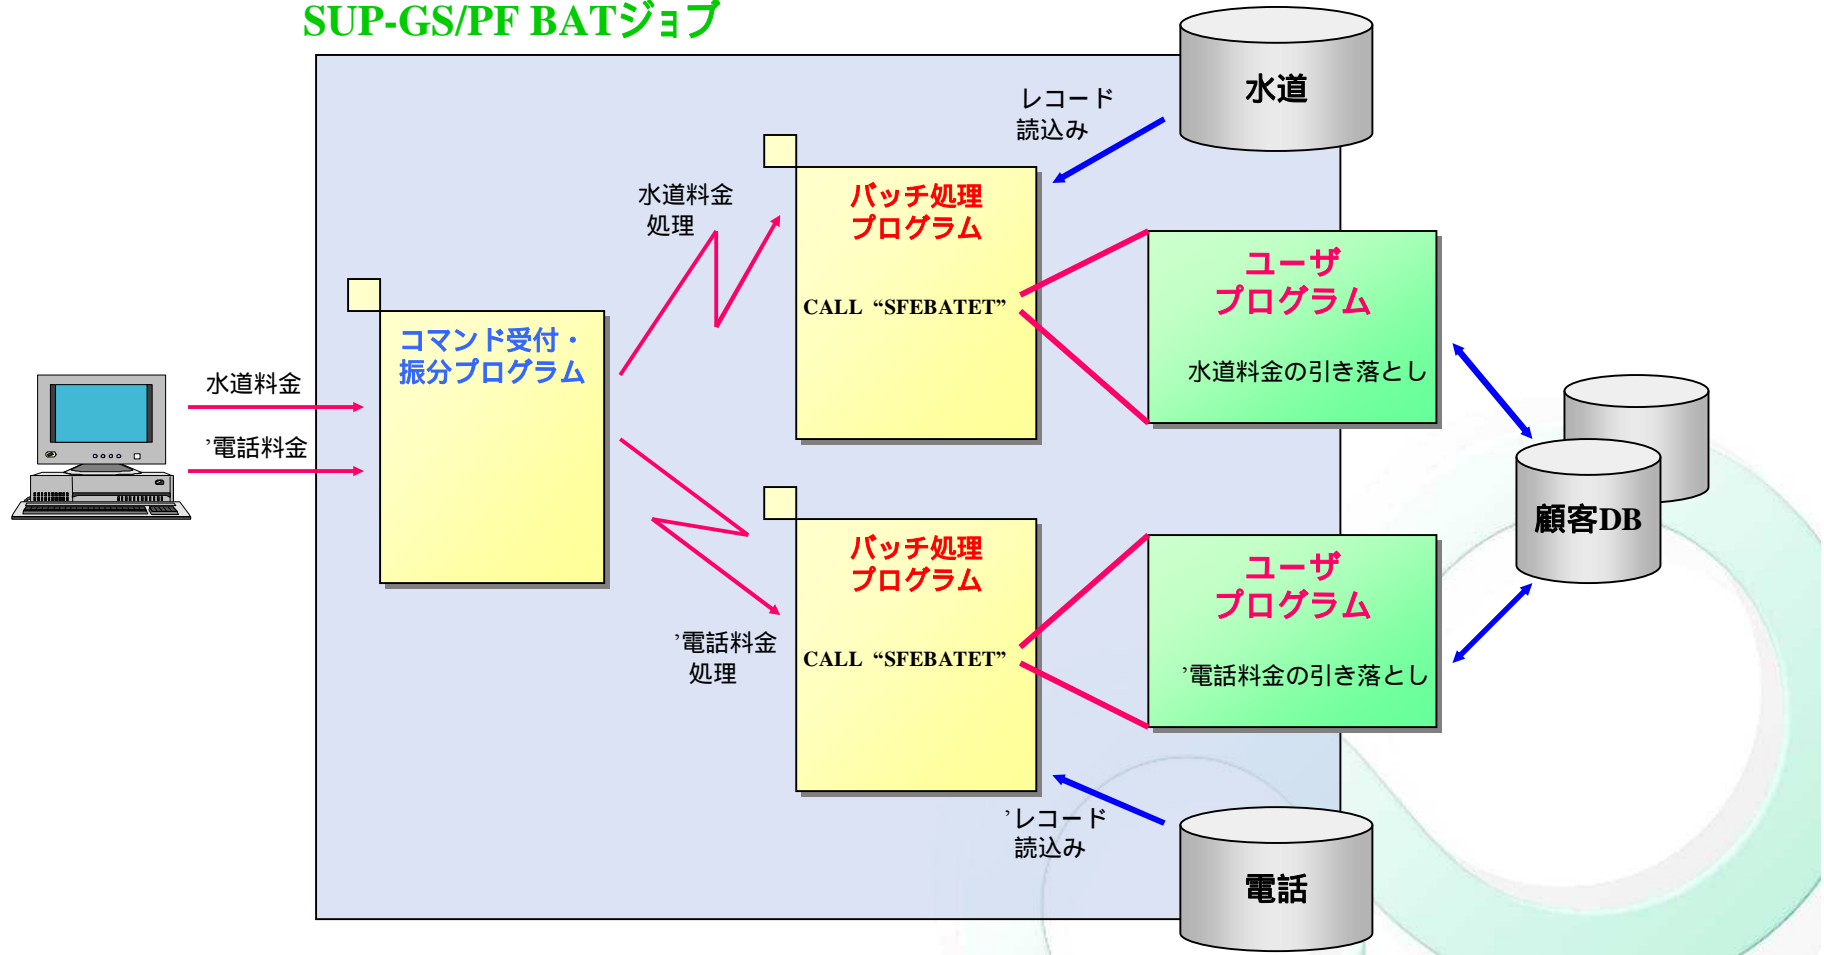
SUP-GS/PF BATジョブ

水道

レコード
読込み

水道料金
処理

バッチ処理
プログラム

CALL “SFEBATET”

ユーザ
プログラム

水道料金の引き落とし

水道料金

’電話料金

コマンド受付・
振分プログラム

顧客DB

バッチ処理
プログラム

CALL “SFEBATET”

’電話料金
処理

ユーザ
プログラム

’電話料金の引き落とし

’レコード
読込み

電話